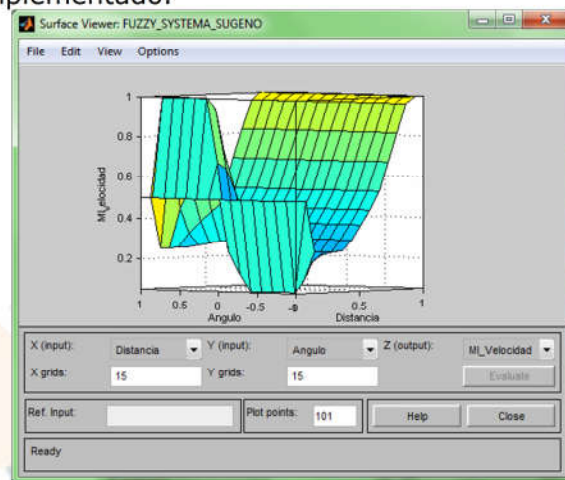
plementado.

Surface Viewer: FUZZY_SYSTEMA_SUGENO

File Edit View Options

1
0.8
0.6
0.4
0.2
MI_elocidad

1 0.5 0 -0.5 -1
Angulo

-0 0.5 1
Distancia

X (input): Distancia
Y (input): Angulo
Z (output): MI_Velocidad
X grids: 15
Y grids: 15
Evaluate

Ref. Input:
Plot points: 101
Help
Close

Ready